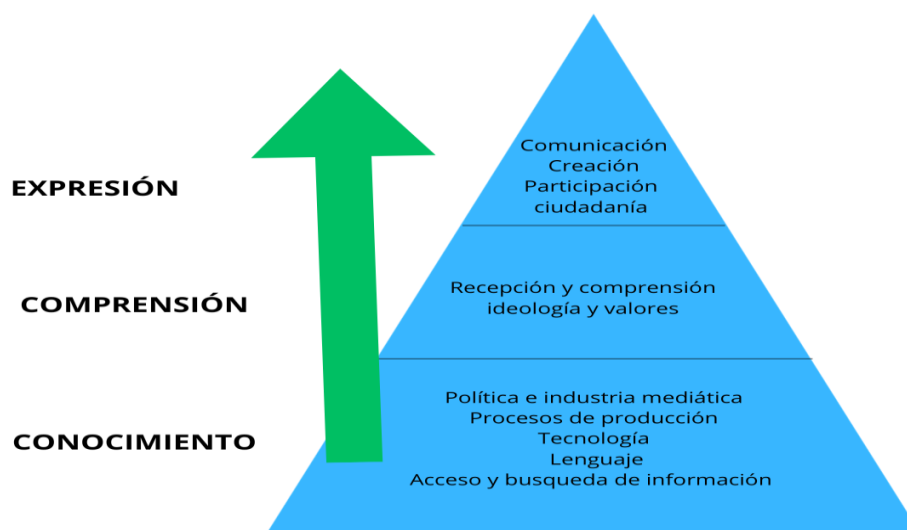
EXPRESIÓN

Comunicación
Creación
Participación
ciudadanía

COMPRENSIÓN

Recepción y comprensión
ideología y valores

CONOCIMIENTO

Política e industria mediática
Procesos de producción
Tecnología
Lenguaje
Acceso y busqueda de información